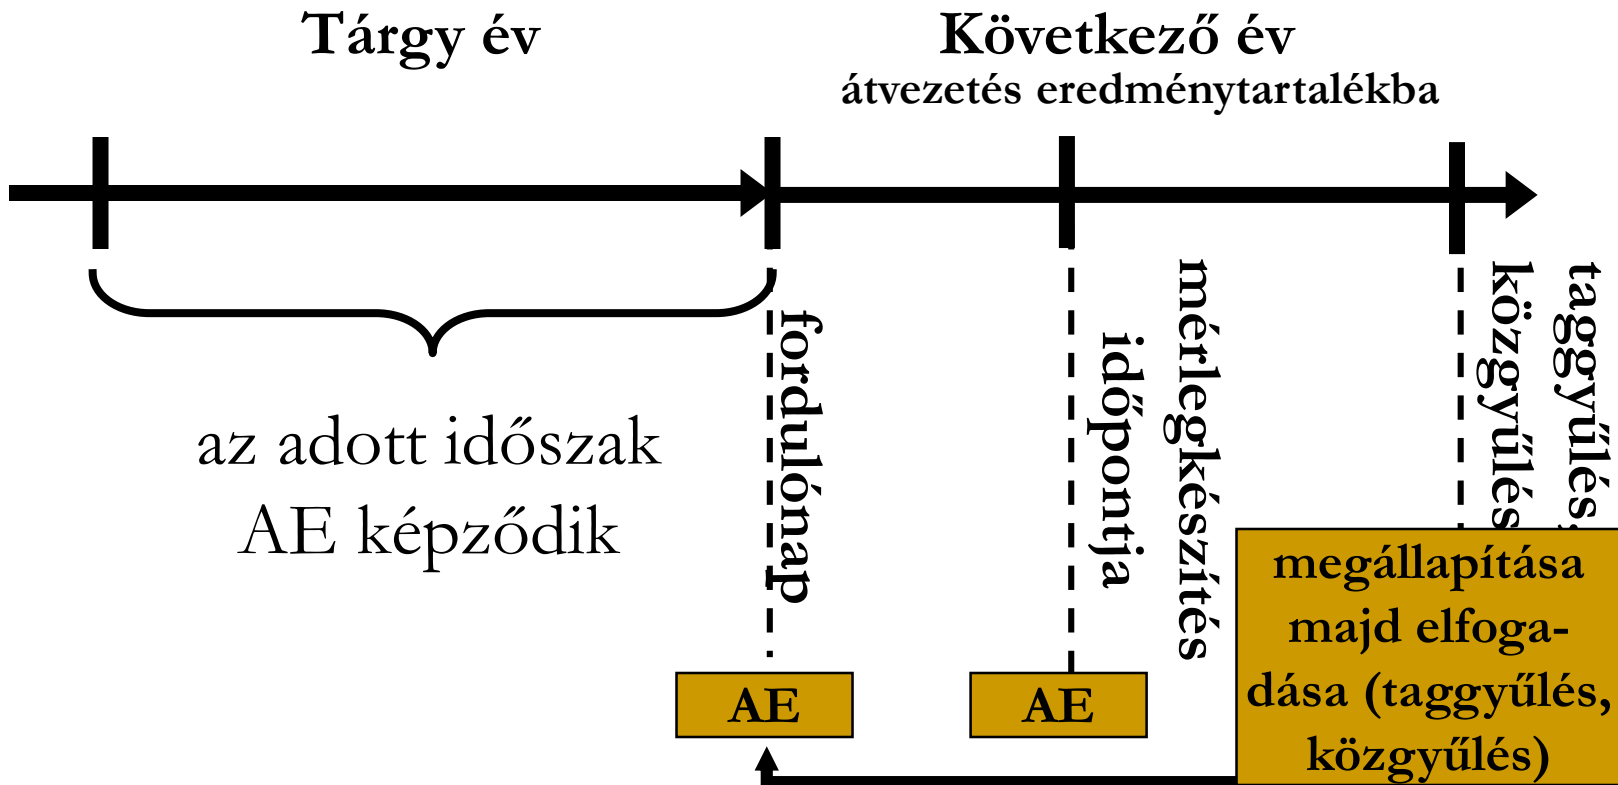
Tárgy év

Következő év
átvezetés eredménytartalékba

az adott időszak
AE képződik

fordulónap

mérlegkészítés
időpontja

taggyűlés,
közgyűlés

AE

AE

megállapítása majd elfogadása (taggyűlés, közgyűlés)